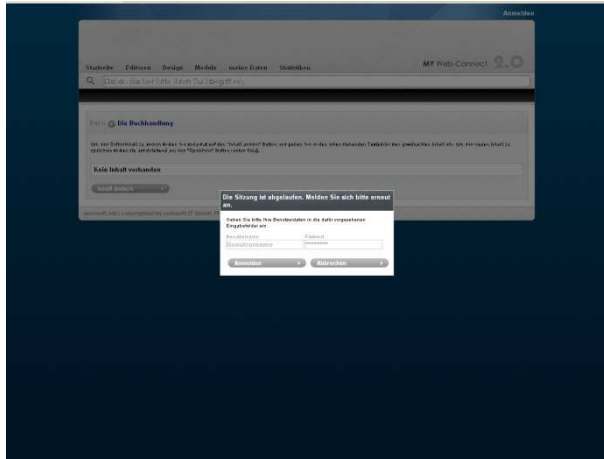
Anmelden

Startseite Editieren Design Mobile meine Daten Statistiken

MY Web-Connect 2.0

Geben Sie hier bitte Ihren Suchbegriff ein

Editor Die Buchhandlung

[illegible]

Kein Inhalt vorhanden

Inhalt ändern

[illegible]

Die Sitzung ist abgelaufen. Melden Sie sich bitte erneut an.

Geben Sie bitte Ihre Benutzerdaten in die dafür vorgesehenen Eingabefelder ein.

Benutzername
Benutzername

Passwort
••••••••

Anmelden

Abbrechen